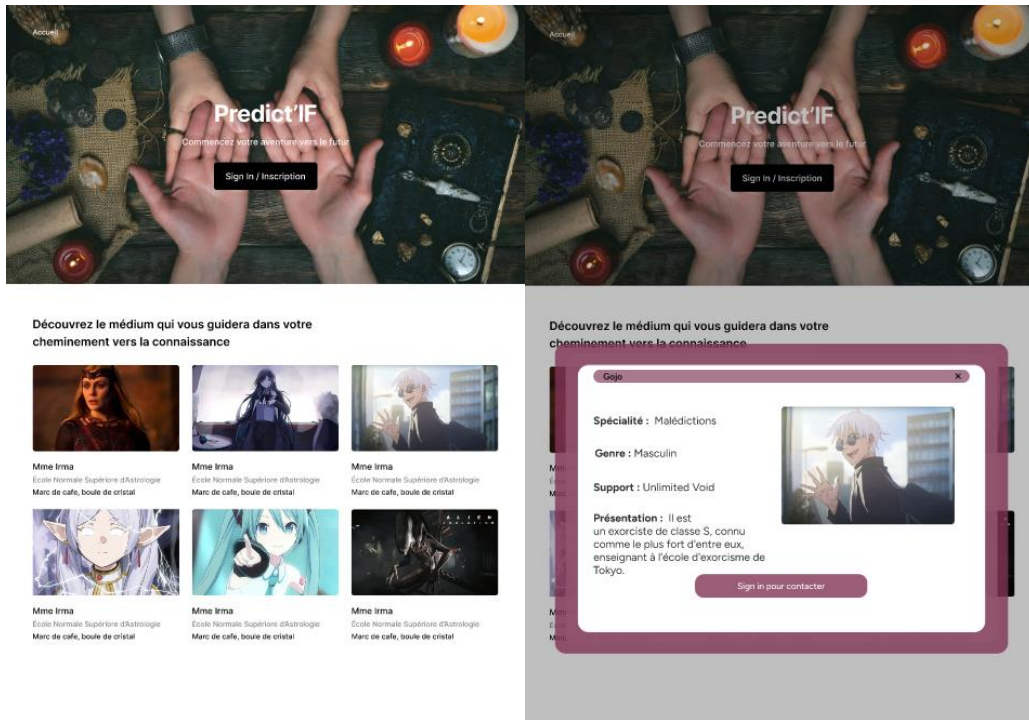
Accueil

Predict'IF

Commencez votre aventure vers le futur

Sign In / Inscription

Découvrez le médium qui vous guidera dans votre cheminement vers la connaissance

Mme Irma
École Normale Supérieure d'Astrologie
Marc de cafe, boule de cristal

Mme Irma
École Normale Supérieure d'Astrologie
Marc de cafe, boule de cristal

Mme Irma
École Normale Supérieure d'Astrologie
Marc de cafe, boule de cristal

Mme Irma
École Normale Supérieure d'Astrologie
Marc de cafe, boule de cristal

Mme Irma
École Normale Supérieure d'Astrologie
Marc de cafe, boule de cristal

ALIEN

Mme Irma
École Normale Supérieure d'Astrologie
Marc de cafe, boule de cristal

Accueil

Predict'IF

Commencez votre aventure vers le futur

Sign In / Inscription

Découvrez le médium qui vous guidera dans votre cheminement vers la connaissance

Gojo ×

Spécialité : Malédictions

Genre : Masculin

Support : Unlimited Void

Présentation : Il est un exorciste de classe S, connu comme le plus fort d'entre eux, enseignant à l'école d'exorcisme de Tokyo.

Sign in pour contacter